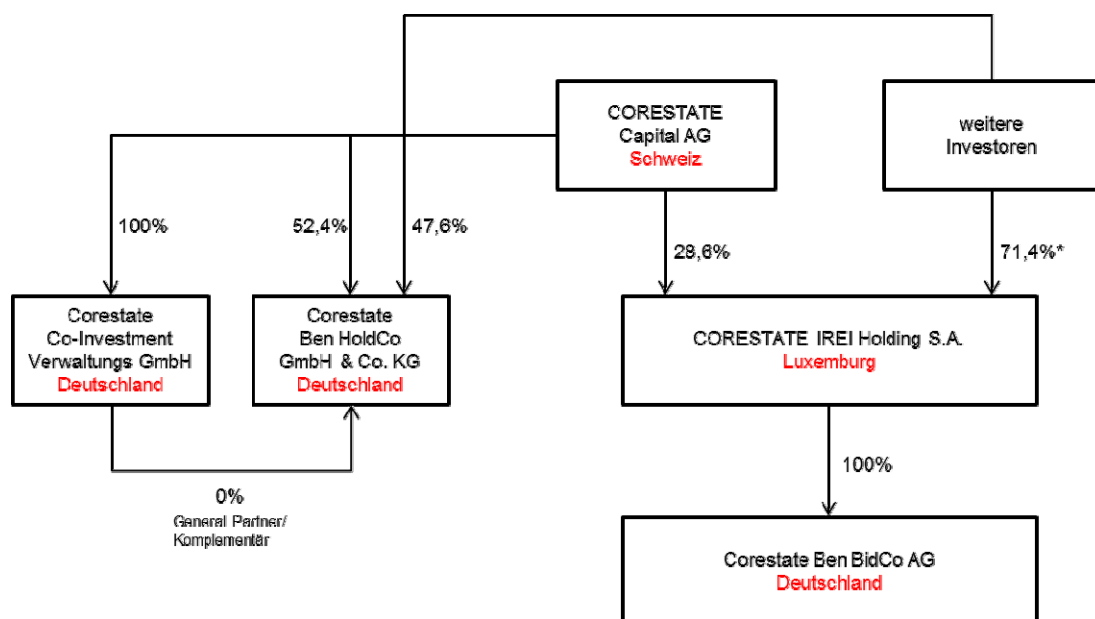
CORESTATE
Capital AG
Schweiz

weitere
Investoren

100%

52,4%

47,6%

28,6%

71,4%*

Corestate
Co-Investment
Verwaltungs GmbH
Deutschland

Corestate
Ben HoldCo
GmbH & Co. KG
Deutschland

CORESTATE IREI Holding S.A.
Luxemburg

0%
General Partner/
Komplementär

100%

Corestate Ben BidCo AG
Deutschland